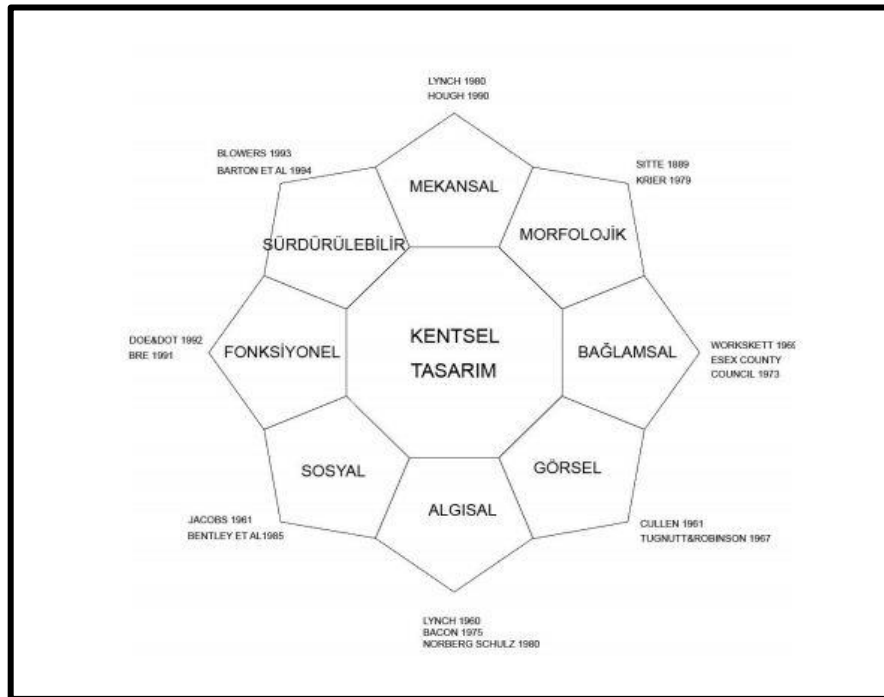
LYNCH 1980
HOUGH 1990

BLOWERS 1993
BARTON ET AL 1994

MEKANSAL

SITTE 1889
KRIER 1979

SÜRDÜRÜLEBİLİR

MORFOLOJİK

DOE&DOT 1992
BRE 1991

FONKSİYONEL

KENTSEL
TASARIM

BAĞLAMSAL

WORKSKETT 1969
ESEX COUNTY
COUNCIL 1973

SOSYAL

GÖRSEL

ALGISAL

JACOBS 1961
BENTLEY ET AL1985

CULLEN 1961
TUGNUTT&ROBINSON 1967

LYNCH 1960
BACON 1975
NORBERG SCHULZ 1980